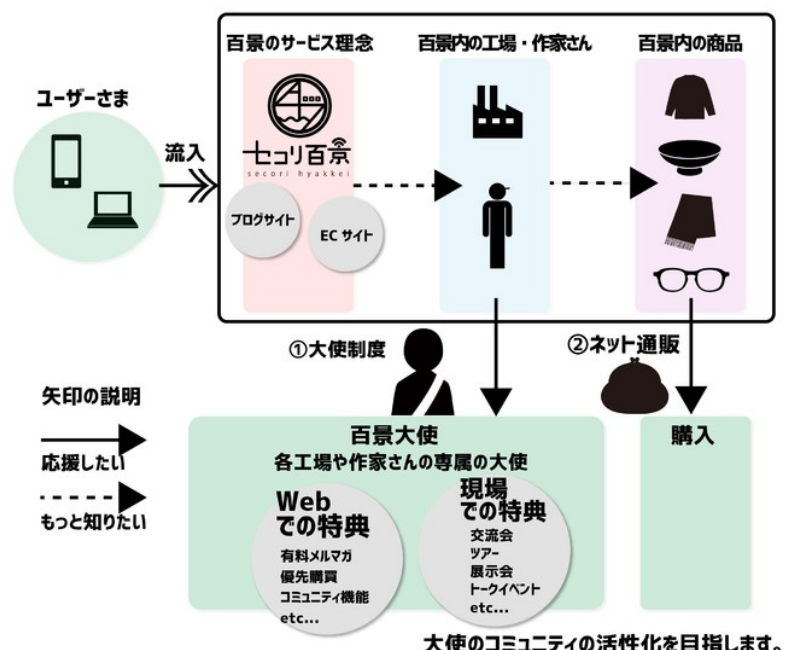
百景のサービス理念

百景内の工場・作家さん

百景内の商品

ユーザーさま

流入

セコリ百景
secori hyakkei

ブログサイト

EC サイト

①大使制度

②ネット通販

矢印の説明

応援したい

もっと知りたい

百景大使
各工場や作家さんの専属の大使

Web での特典
有料メルマガ
優先購買
コミュニティ機能
etc...

現場での特典
交流会
ツアー
展示会
トークイベント
etc...

購入

大使のコミュニティの活性化を目指します。